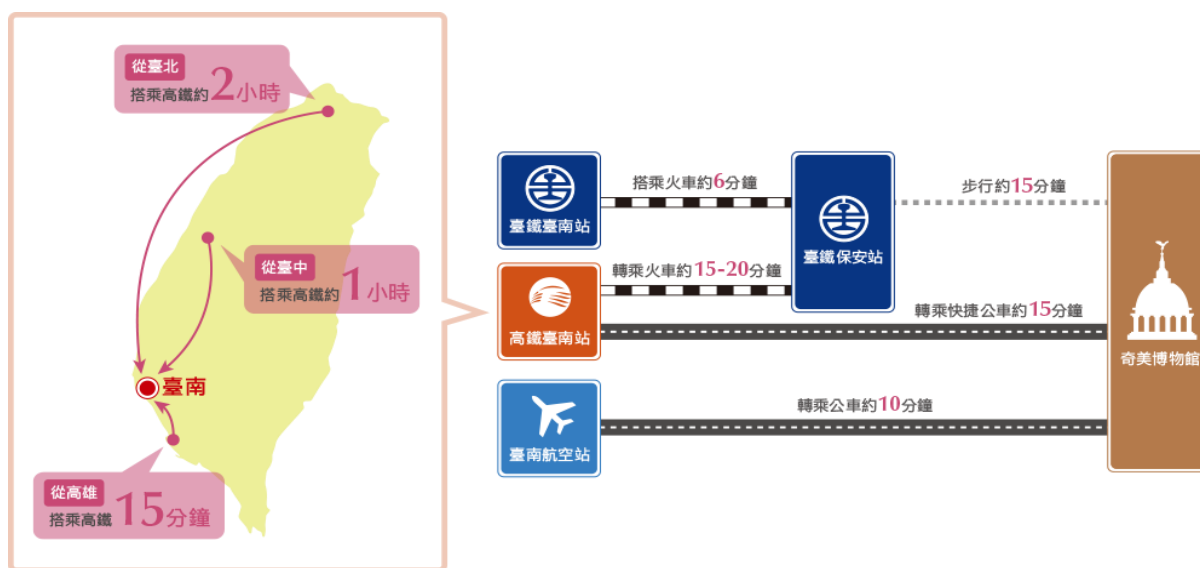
從臺北
搭乘高鐵約2小時

從臺中
搭乘高鐵約1小時

臺南

從高雄
搭乘高鐵15分鐘

臺鐵臺南站

搭乘火車約6分鐘

臺鐵保安站

步行約15分鐘

高鐵臺南站

轉乘火車約15-20分鐘

轉乘快捷公車約15分鐘

奇美博物館

臺南航空站

轉乘公車約10分鐘